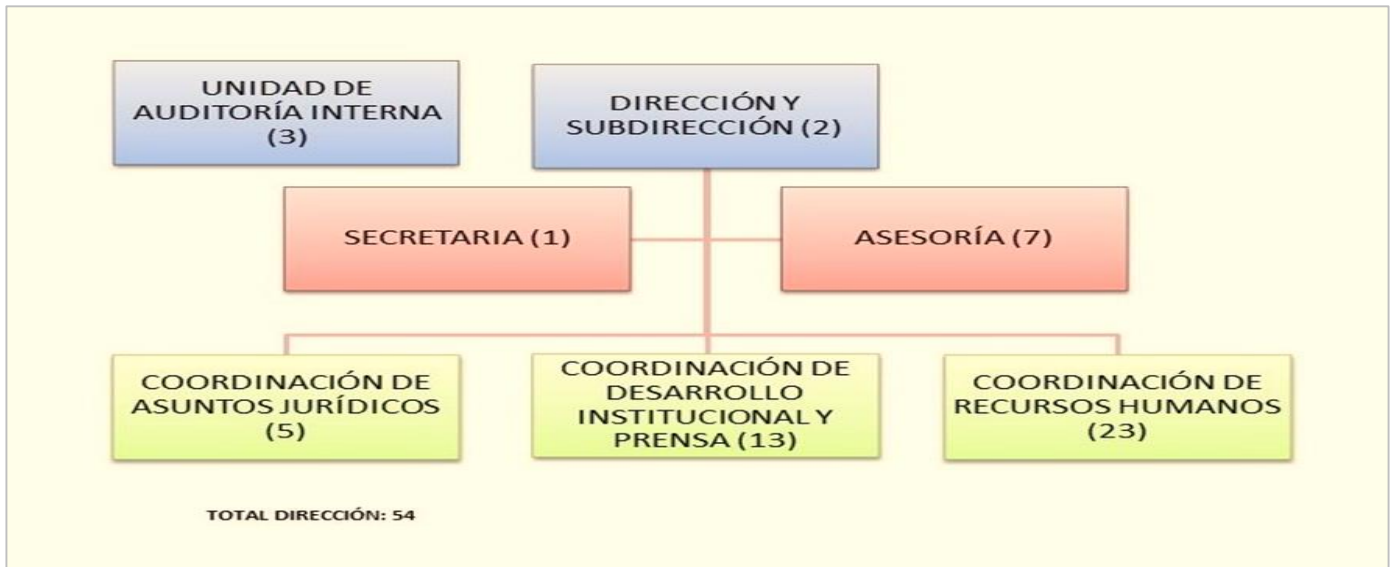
UNIDAD DE AUDITORÍA INTERNA (3)

DIRECCIÓN Y SUBDIRECCIÓN (2)

SECRETARIA (1)

ASESORÍA (7)

COORDINACIÓN DE ASUNTOS JURÍDICOS (5)

COORDINACIÓN DE DESARROLLO INSTITUCIONAL Y PRENSA (13)

COORDINACIÓN DE RECURSOS HUMANOS (23)

TOTAL DIRECCIÓN: 54